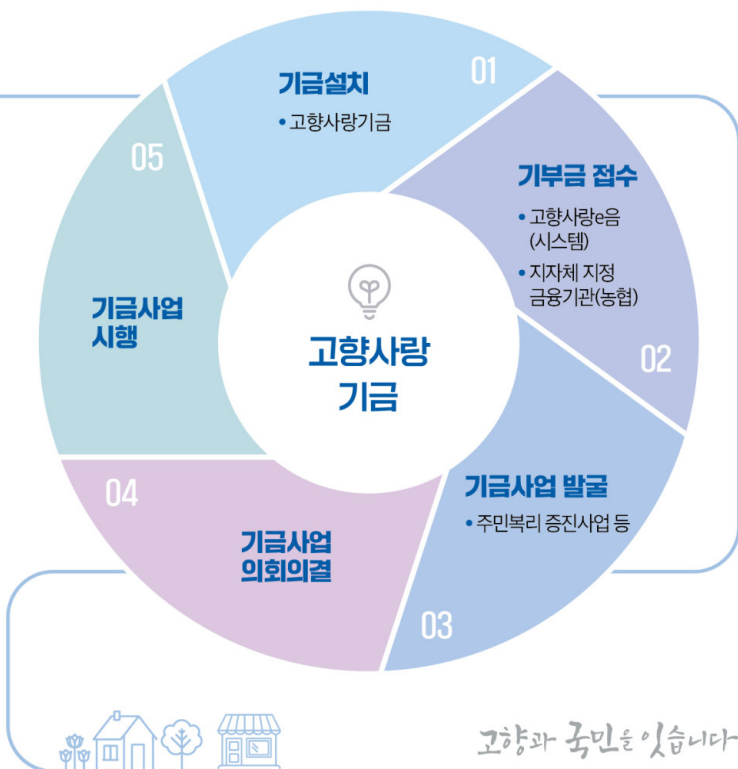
고향사랑
기금

기금설치
• 고향사랑기금
01

기부금 접수
• 고향사랑e음 (시스템)
• 지자체 지정 금융기관(농협)
02

기금사업 발굴
• 주민복리 증진사업 등
03

04
기금사업 의회의결

05
기금사업 시행

고향과 국민을 잇습니다